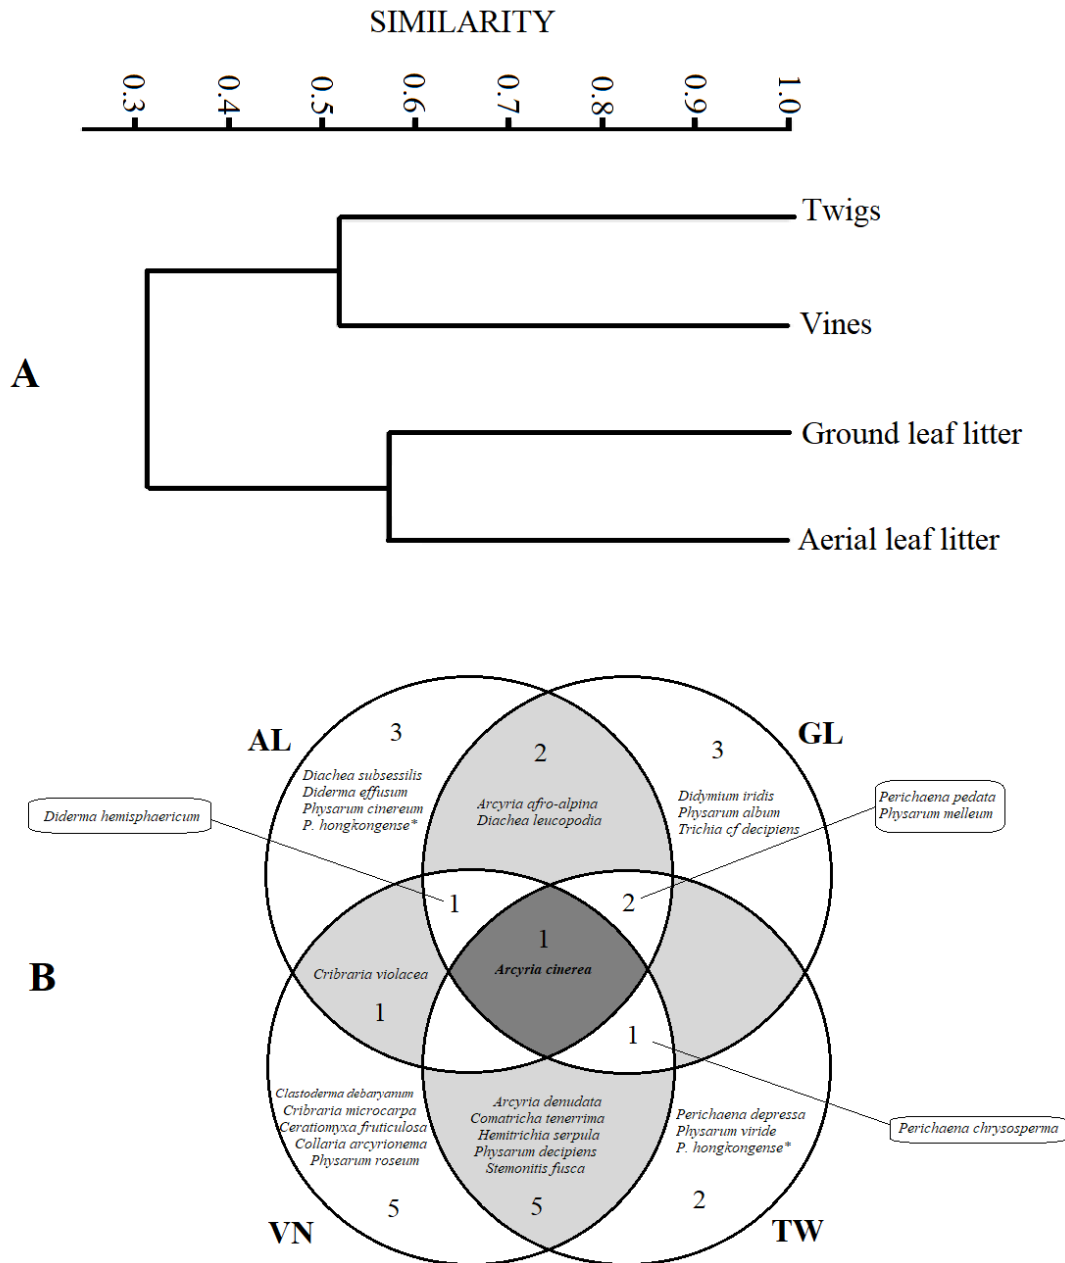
SIMILARITY

0.3 0.4 0.5 0.6 0.7 0.8 0.9 1.0

A

Twigs

Vines

Ground leaf litter

Aerial leaf litter

B

AL

GL

3

2

3

Diachea subsessilis
Diderma effusum
Physarum cinereum
P. hongkongense*

Arcyria afro-alpina
Diachea leucopodia

Didymium iridis
Physarum album
Trichia cf decipiens

Diderma hemisphaericum

Perichaena pedata
Physarum melleum

1

2

1

Arcyria cinerea

Cribraria violacea

1

1

Perichaena chrysosperma

Clastoderma debaryanum
Cribraria microcarpa
Ceratiomyxa fruticulosa
Collaria arcyrionema
Physarum roseum

Arcyria denudata
Comatricha tenerrima
Hemitrichia serpula
Physarum decipiens
Stemonitis fusca

Perichaena depressa
Physarum viride
P. hongkongense*

5

5

2

VN

TW